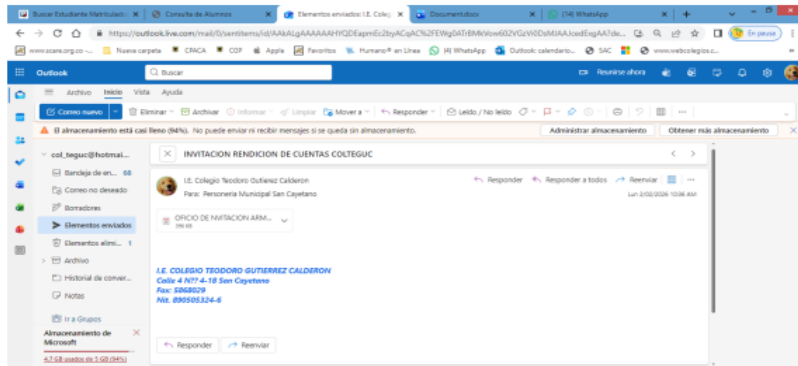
Buscar Estudiante Matriculado | Consulta de Alumnos | Elementos enviados: I.E. Coleg | Documentos | (14) WhatsApp | +

https://outlook.live.com/mail/0/sentitems/id/AAkALgAAAAAAHYQDEapmEc2byACqAC%2FEWg0ATrBMkVow602VGzVi0DsMJAA.IcedExgAAT...

En pausa

www.scare.org.co ... | Nueva carpeta | CPACA | COP | Apple | Favoritos | Humano® en Línea | (4) WhatsApp | Outlook: calendario... | SAC | www.webcolegios.c...

Outlook | Buscar | Reunirse ahora

Archivo | Inicio | Vista | Ayuda

Correo nuevo | Eliminar | Archivar | Informar | Limpiar | Mover a | Responder | Leído / No leído

El almacenamiento está casi lleno (94%). No puede enviar ni recibir mensajes si se queda sin almacenamiento. | Administrar almacenamiento | Obtener más almacenamiento

col_teguc@hotmai...
Bandeja de en... 68
Correo no deseado
Borradores
Elementos enviados
Elementos elimi... 1
Archivo
Historial de conver...
Notas
Ir a Grupos
Almacenamiento de Microsoft
4,7 GB usados de 5 GB (94%)

INVITACION RENDICION DE CUENTAS COLTEGUC

I.E. Colegio Teodoro Gutierez Calderon
Para: Personeria Municipal San Cayetano
Responder | Responder a todos | Reenviar
Lun 2/02/2026 10:36 AM

OFICIO DE INVITACION ARM...
316 KB

I.E. COLEGIO TEODORO GUTIERREZ CALDERON
Calle 4 N°7 4-18 San Cayetano
Fax: 5868029
Nit. 890505324-6

Responder | Reenviar